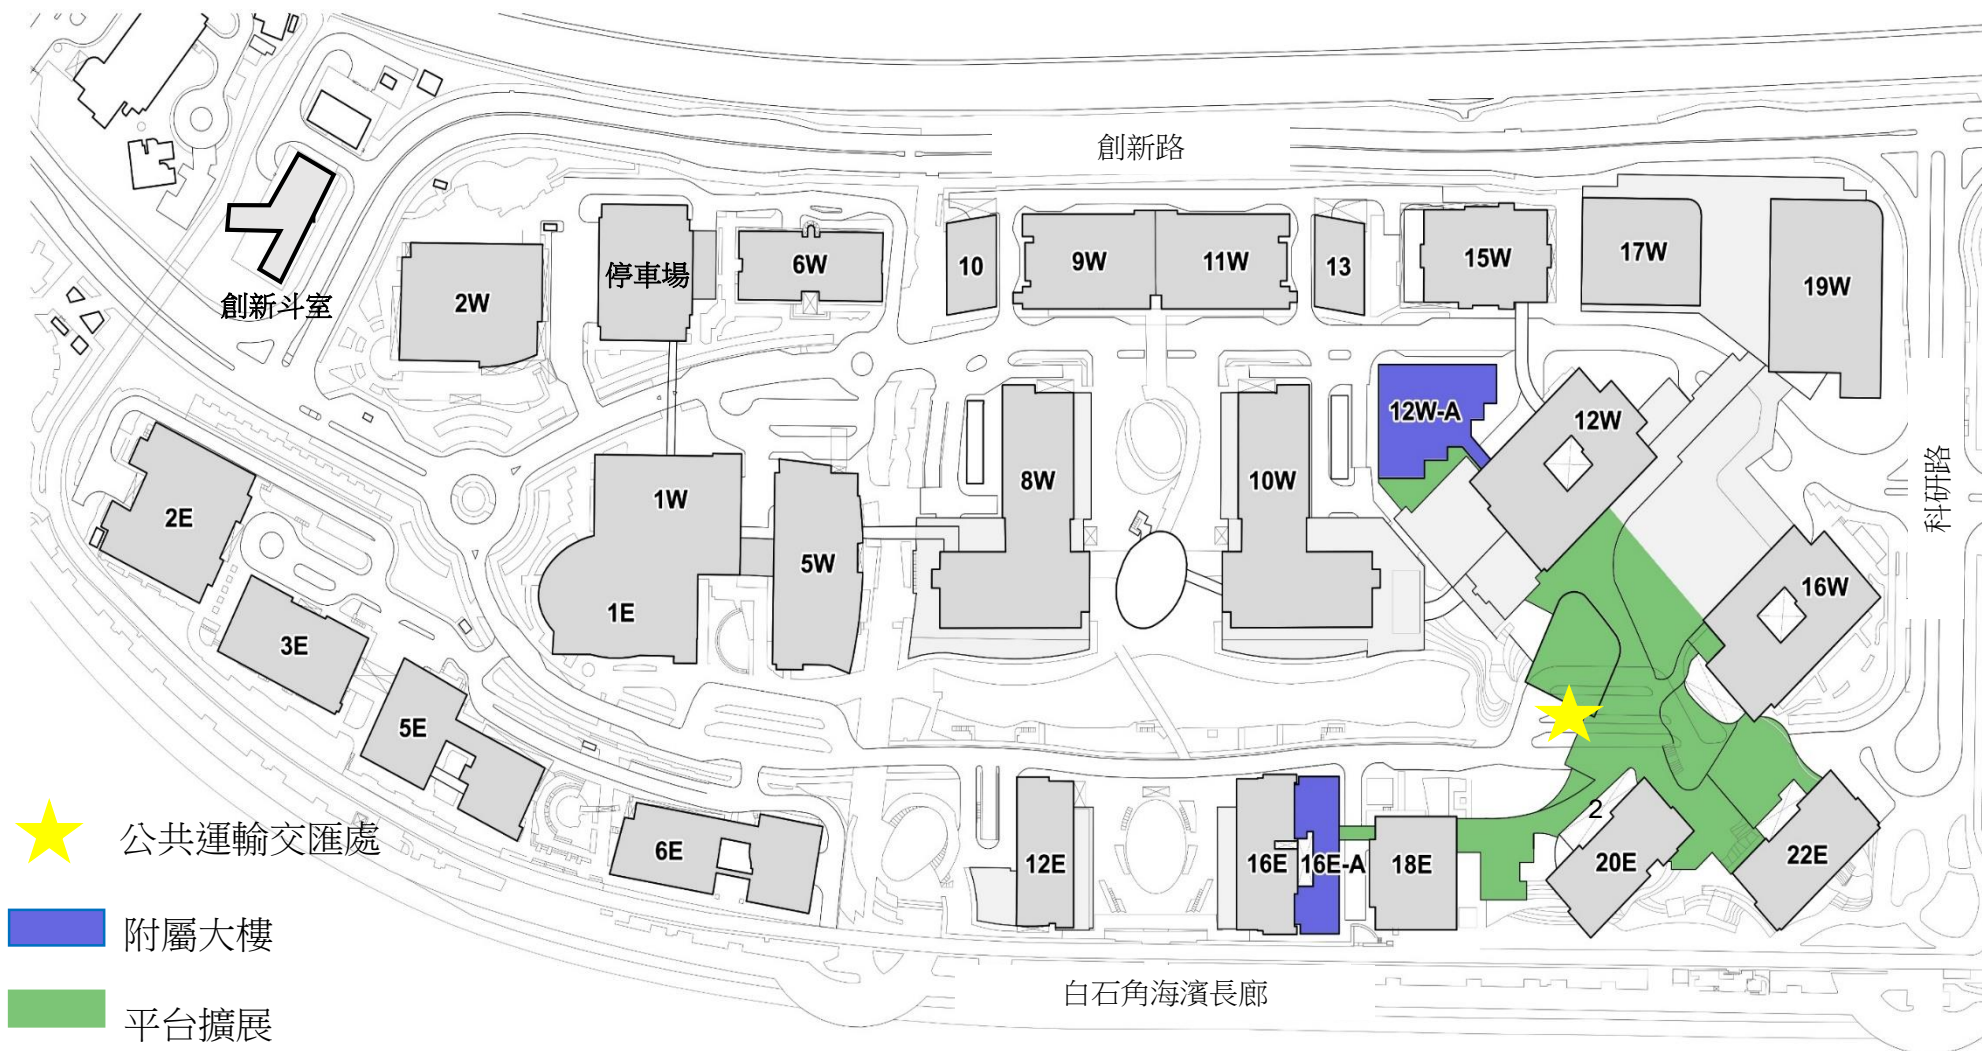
創新路

創新斗室

2W

停車場

6W

10

9W

11W

13

15W

17W

19W

12W-A

12W

科研路

2E

1W

5W

8W

10W

16W

1E

3E

5E

2

公共運輸交匯處

6E

12E

16E

16E-A

18E

20E

22E

附屬大樓

平台擴展

白石角海濱長廊